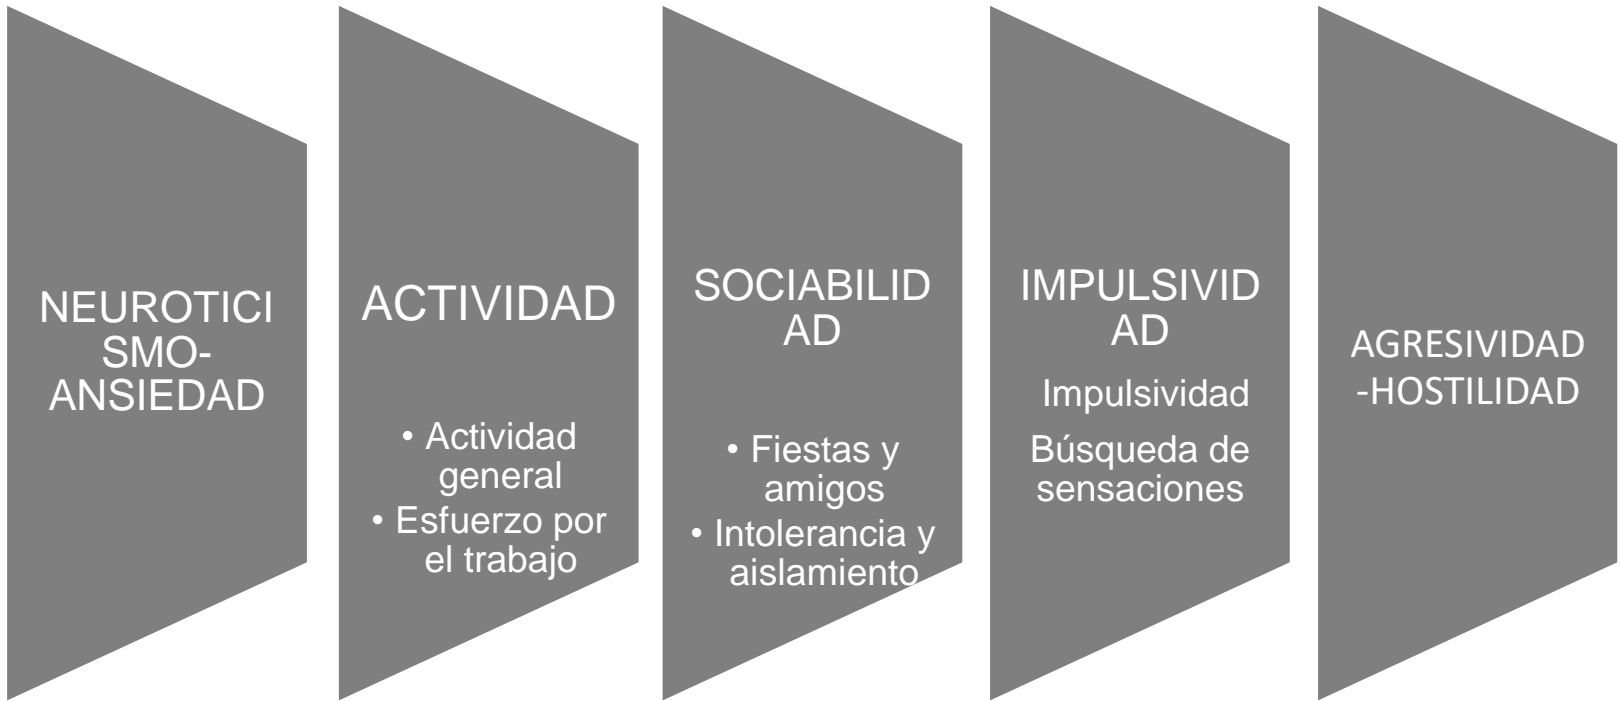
NEUROTICISMO-ANSIEDAD

ACTIVIDAD

• Actividad general
• Esfuerzo por el trabajo

SOCIABILIDAD

• Fiestas y amigos
• Intolerancia y aislamiento

IMPULSIVIDAD

Impulsividad

Búsqueda de sensaciones

AGRESIVIDAD-HOSTILIDAD